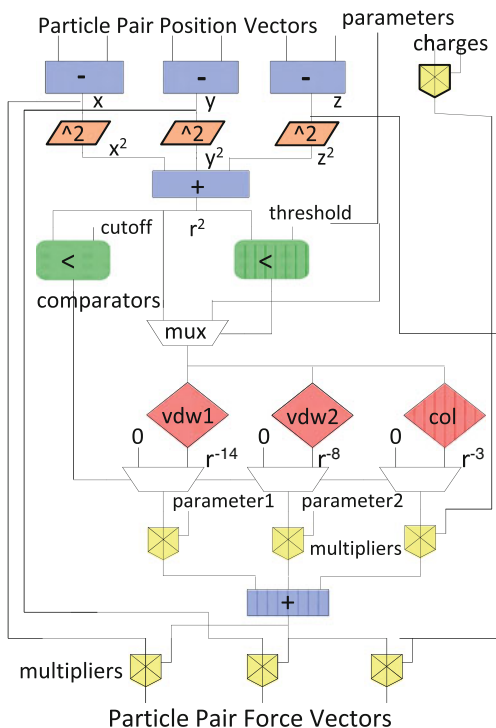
Particle Pair Position Vectors

parameters

charges

-

-

-

x

y

z

^2

^2

^2

$x^2$

$y^2$

$z^2$

+

cutoff

$r^2$

threshold

<

<

comparators

mux

vdw1

vdw2

col

0

$r^{-14}$

0

$r^{-8}$

0

$r^{-3}$

parameter1

parameter2

multipliers

+

multipliers

Particle Pair Force Vectors